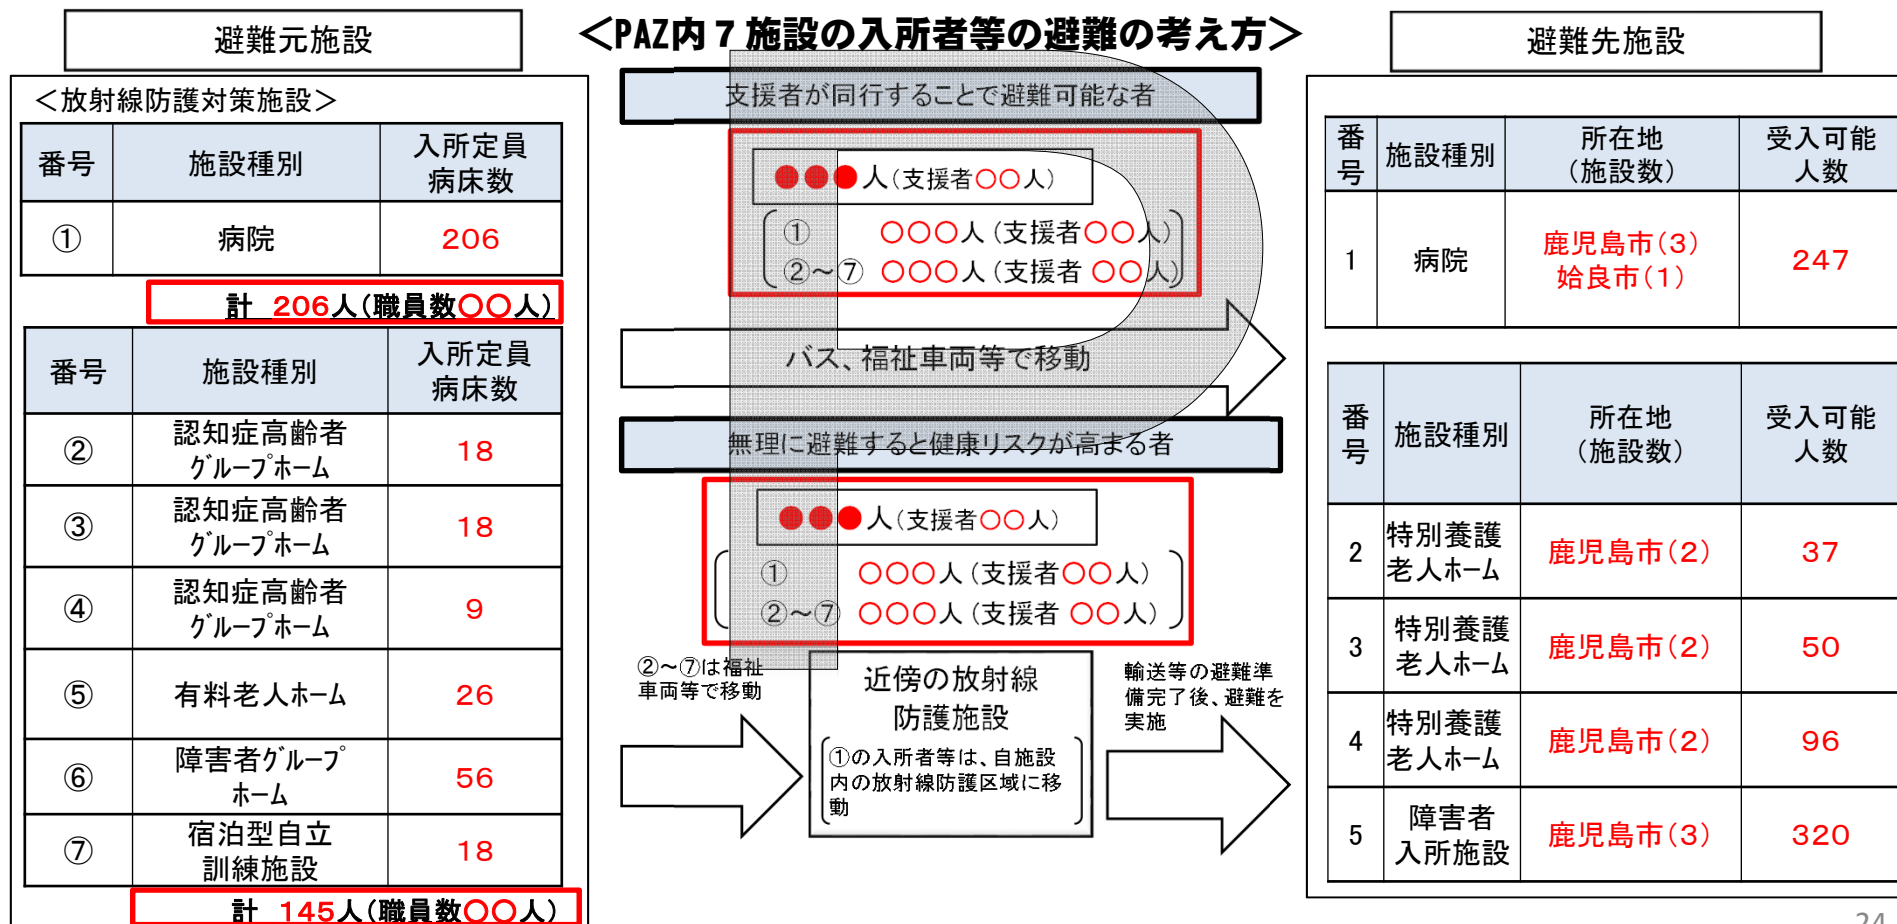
避難元施設

＜PAZ内７施設の入所者等の避難の考え方＞

避難先施設

＜放射線防護対策施設＞

| 番号 | 施設種別 | 入所定員 病床数 |
|---|---|---|
| ① | 病院 | 206 |

計 206人（職員数〇〇人）

| 番号 | 施設種別 | 入所定員 病床数 |
|---|---|---|
| ② | 認知症高齢者 グループホーム | 18 |
| ③ | 認知症高齢者 グループホーム | 18 |
| ④ | 認知症高齢者 グループホーム | 9 |
| ⑤ | 有料老人ホーム | 26 |
| ⑥ | 障害者グループホーム | 56 |
| ⑦ | 宿泊型自立 訓練施設 | 18 |

計 145人（職員数〇〇人）

支援者が同行することで避難可能な者

●●●人（支援者〇〇人）
① 〇〇〇人（支援者〇〇人）
②～⑦ 〇〇〇人（支援者 〇〇人）

バス、福祉車両等で移動

無理に避難すると健康リスクが高まる者

●●●人（支援者〇〇人）
① 〇〇〇人（支援者〇〇人）
②～⑦ 〇〇〇人（支援者 〇〇人）

②～⑦は福祉車両等で移動

近傍の放射線防護施設

①の入所者等は、自施設内の放射線防護区域に移動

輸送等の避難準備完了後、避難を実施

| 番号 | 施設種別 | 所在地（施設数） | 受入可能人数 |
|---|---|---|---|
| 1 | 病院 | 鹿児島市（3） 姶良市（1） | 247 |

| 番号 | 施設種別 | 所在地（施設数） | 受入可能人数 |
|---|---|---|---|
| 2 | 特別養護老人ホーム | 鹿児島市（2） | 37 |
| 3 | 特別養護老人ホーム | 鹿児島市（2） | 50 |
| 4 | 特別養護老人ホーム | 鹿児島市（2） | 96 |
| 5 | 障害者入所施設 | 鹿児島市（3） | 320 |

24